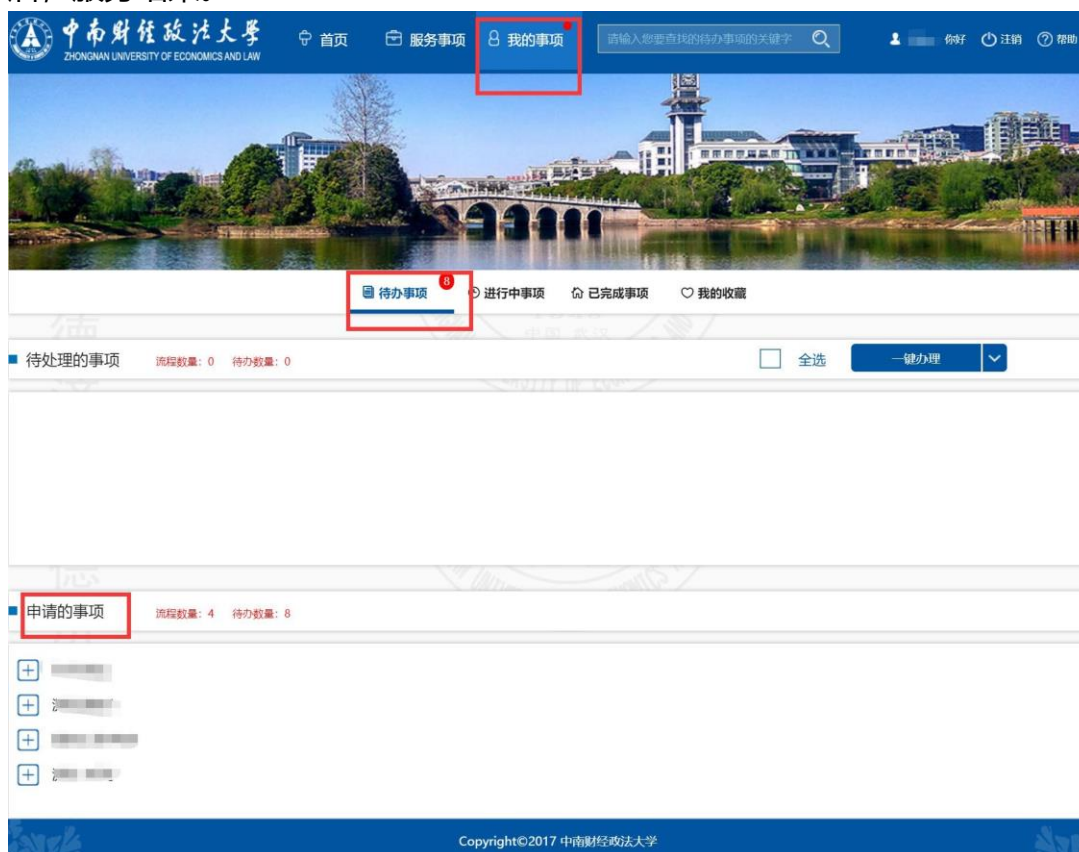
中南财经政法大学
ZHONGNAN UNIVERSITY OF ECONOMICS AND LAW

首页 服务事项 我的事项 请输入您要查找的待办事项的关键字

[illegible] 你好 注销 帮助

待办事项 8 进行中事项 已完成事项 我的收藏

待处理的事项 流程数量：0 待办数量：0

全选 一键办理

申请的事项 流程数量：4 待办数量：8

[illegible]
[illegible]
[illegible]
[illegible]

Copyright©2017 中南财经政法大学